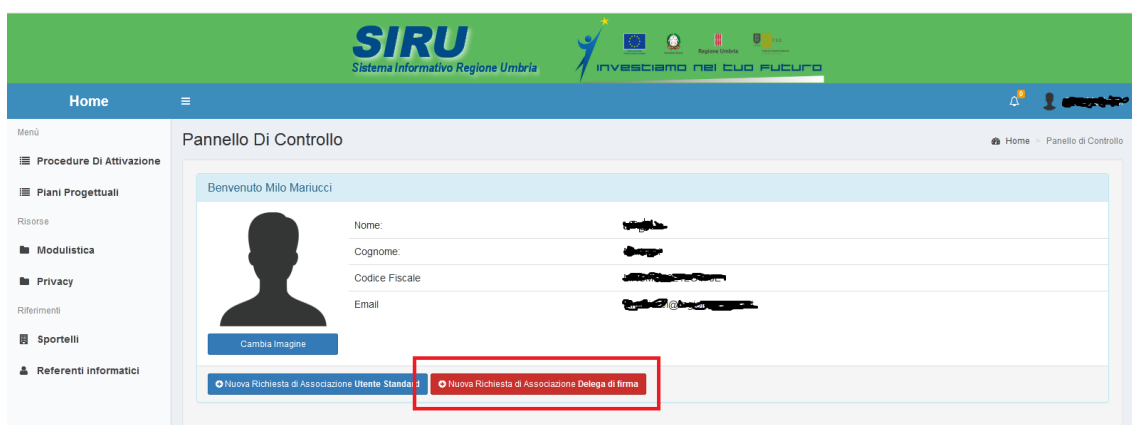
SIRU
Sistema Informativo Regione Umbria

Regione Umbria

investiamo nel tuo futuro

Home

≡

0

Menù

Procedure Di Attivazione

Piani Progettuali

Risorse

Modulistica

Privacy

Riferimenti

Sportelli

Referenti informatici

Pannello Di Controllo

Home > Pannello di Controllo

Benvenuto Milo Mariucci

| | |
|---|---|
| Nome: | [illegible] |
| Cognome: | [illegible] |
| Codice Fiscale | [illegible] |
| Email | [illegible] |

Cambia Imagine

Nuova Richiesta di Associazione Utente Standard

Nuova Richiesta di Associazione Delega di firma